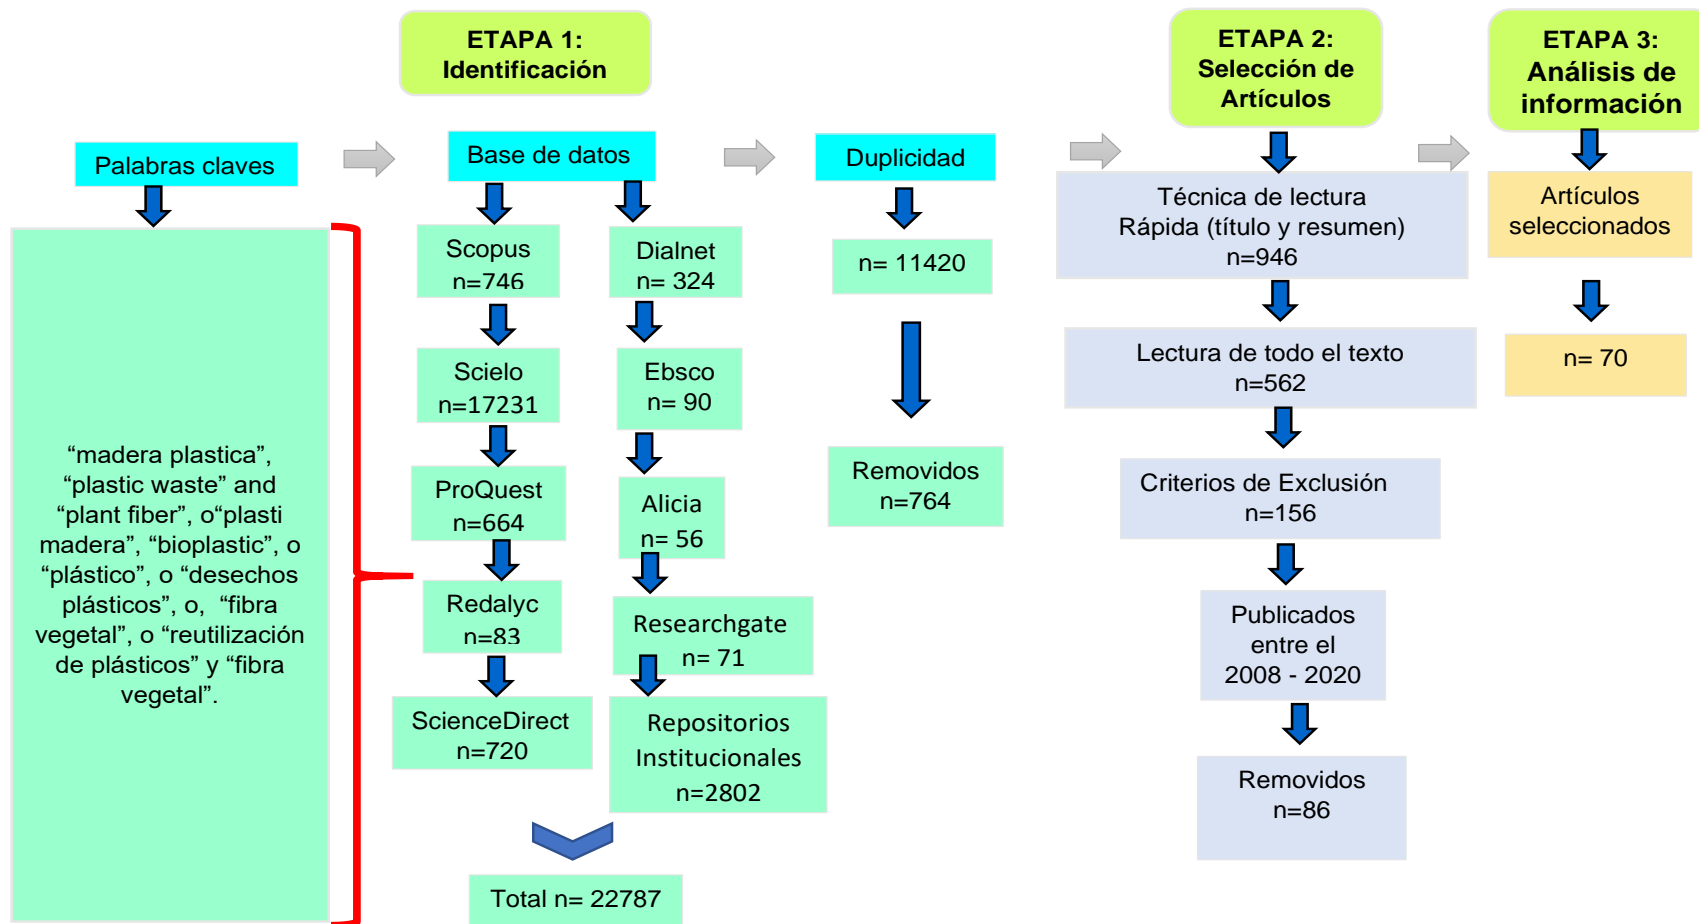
ETAPA 1:
Identificación

ETAPA 2:
Selección de
Artículos

ETAPA 3:
Análisis de
información

Palabras claves

“madera plastica”, “plastic waste” and “plant fiber”, o“plasti madera”, “bioplastic”, o “plástico”, o “desechos plásticos”, o, “fibra vegetal”, o “reutilización de plásticos” y “fibra vegetal”.

Base de datos

Scopus
n=746

Scielo
n=17231

ProQuest
n=664

Redalyc
n=83

ScienceDirect
n=720

Dialnet
n= 324

Ebsco
n= 90

Alicia
n= 56

Researchgate
n= 71

Repositorios
Institucionales
n=2802

Total n= 22787

Duplicidad

n= 11420

Removidos
n=764

Técnica de lectura
Rápida (título y resumen)
n=946

Lectura de todo el texto
n=562

Criterios de Exclusión
n=156

Publicados
entre el
2008 - 2020

Removidos
n=86

Artículos
seleccionados

n= 70